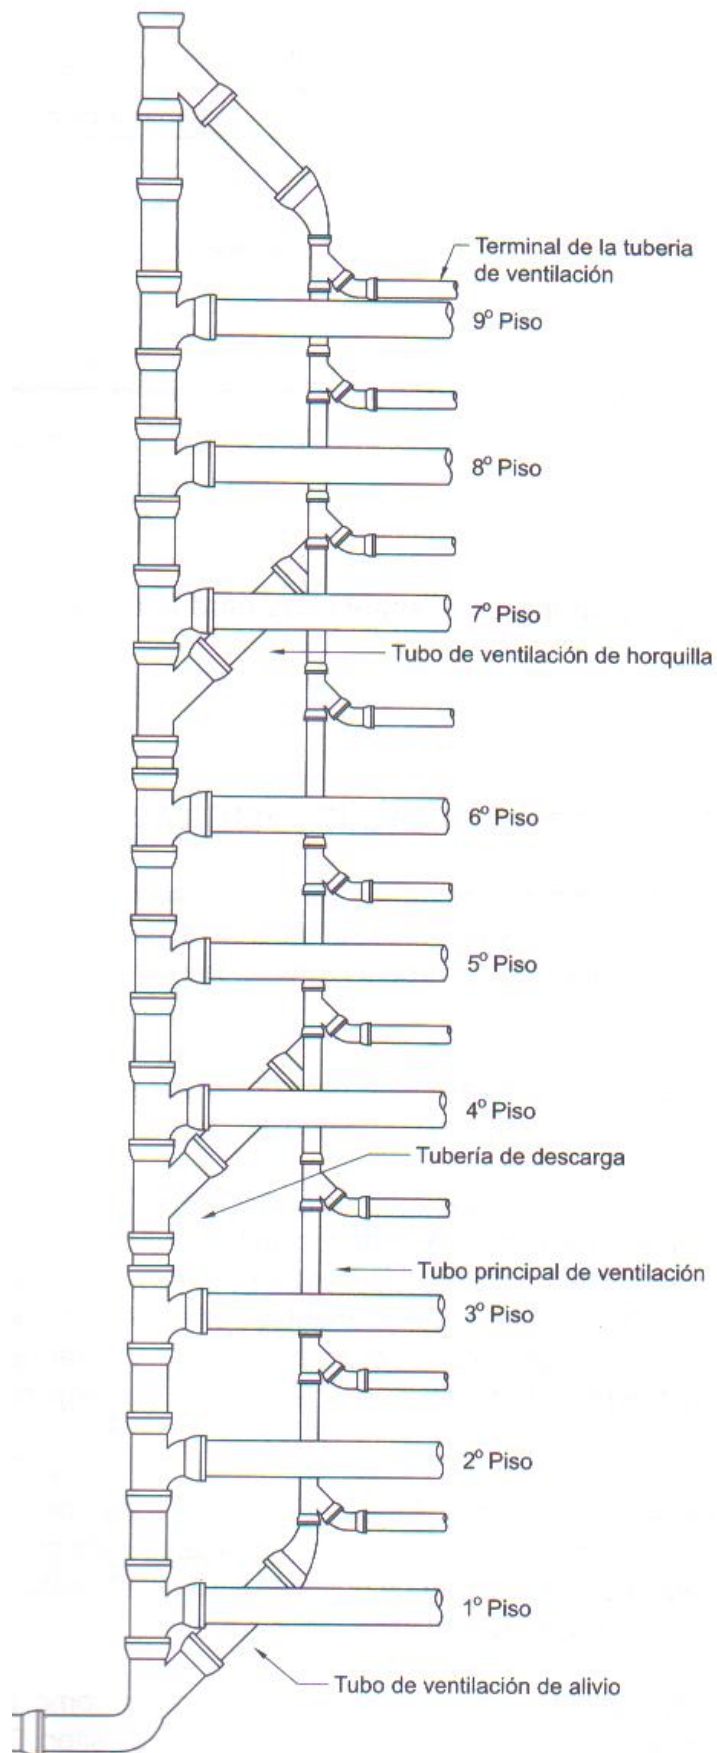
Terminal de la tuberia de ventilación

9º Piso

8º Piso

7º Piso

Tubo de ventilación de horquilla

6º Piso

5º Piso

4º Piso

Tubería de descarga

Tubo principal de ventilación

3º Piso

2º Piso

1º Piso

Tubo de ventilación de alivio